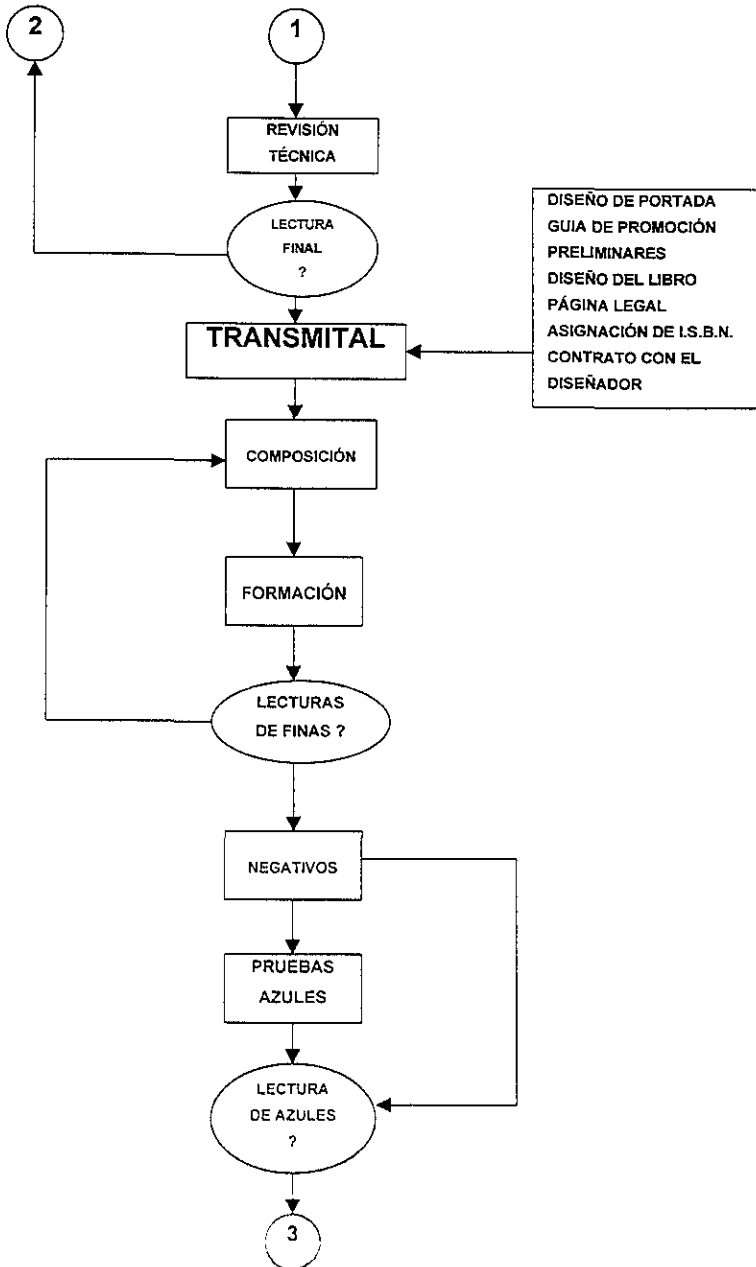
2

1

REVISIÓN TÉCNICA

LECTURA FINAL ?

DISEÑO DE PORTADA
GUIA DE PROMOCIÓN
PRELIMINARES
DISEÑO DEL LIBRO
PÁGINA LEGAL
ASIGNACIÓN DE I.S.B.N.
CONTRATO CON EL DISEÑADOR

TRANSMITAL

COMPOSICIÓN

FORMACIÓN

LECTURAS DE FINAS ?

NEGATIVOS

PRUEBAS AZULES

LECTURA DE AZULES ?

3